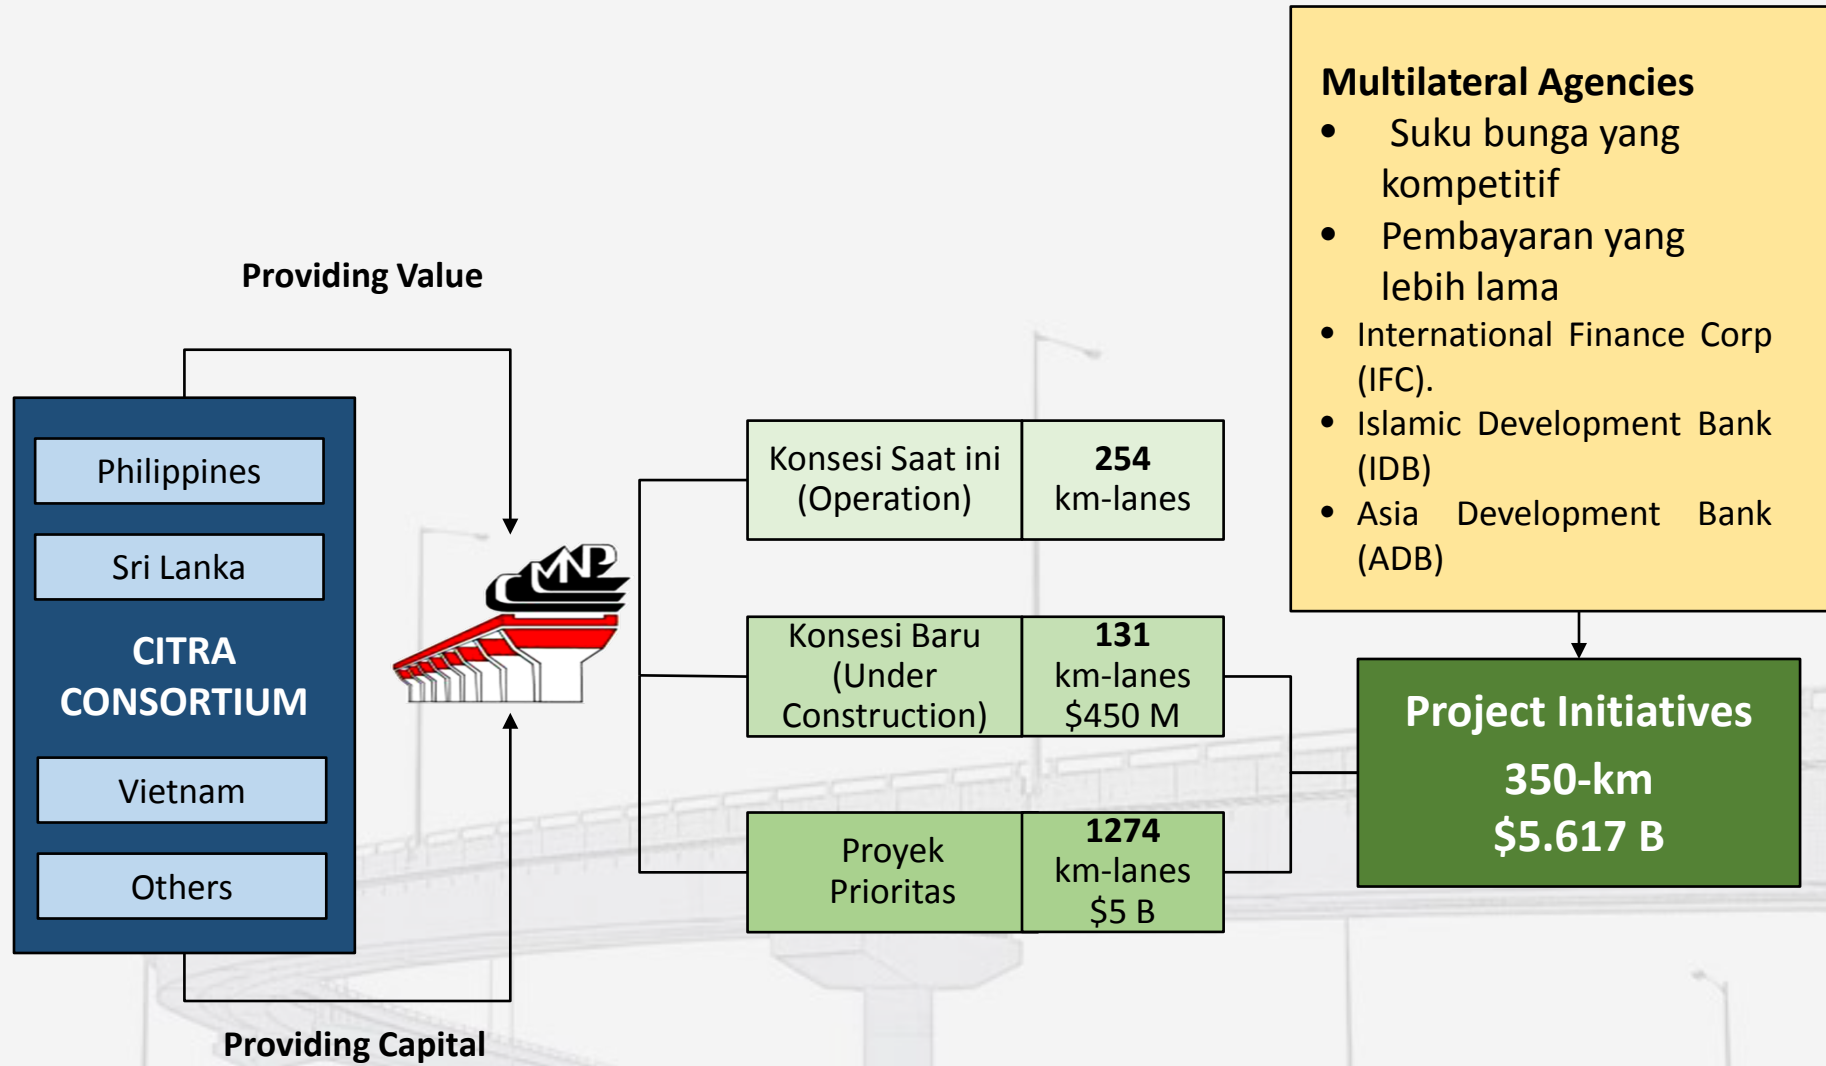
Multilateral Agencies
- Suku bunga yang kompetitif
- Pembayaran yang lebih lama
- International Finance Corp (IFC).
- Islamic Development Bank (IDB)
- Asia Development Bank (ADB)

Providing Value

Philippines

Sri Lanka

CITRA CONSORTIUM

Vietnam

Others

CMNP

| Konsesi Saat ini (Operation) | **254** km-lanes |
|---|---|
| Konsesi Baru (Under Construction) | **131** km-lanes $450 M |
| Proyek Prioritas | **1274** km-lanes $5 B |

Project Initiatives
350-km
$5.617 B

Providing Capital